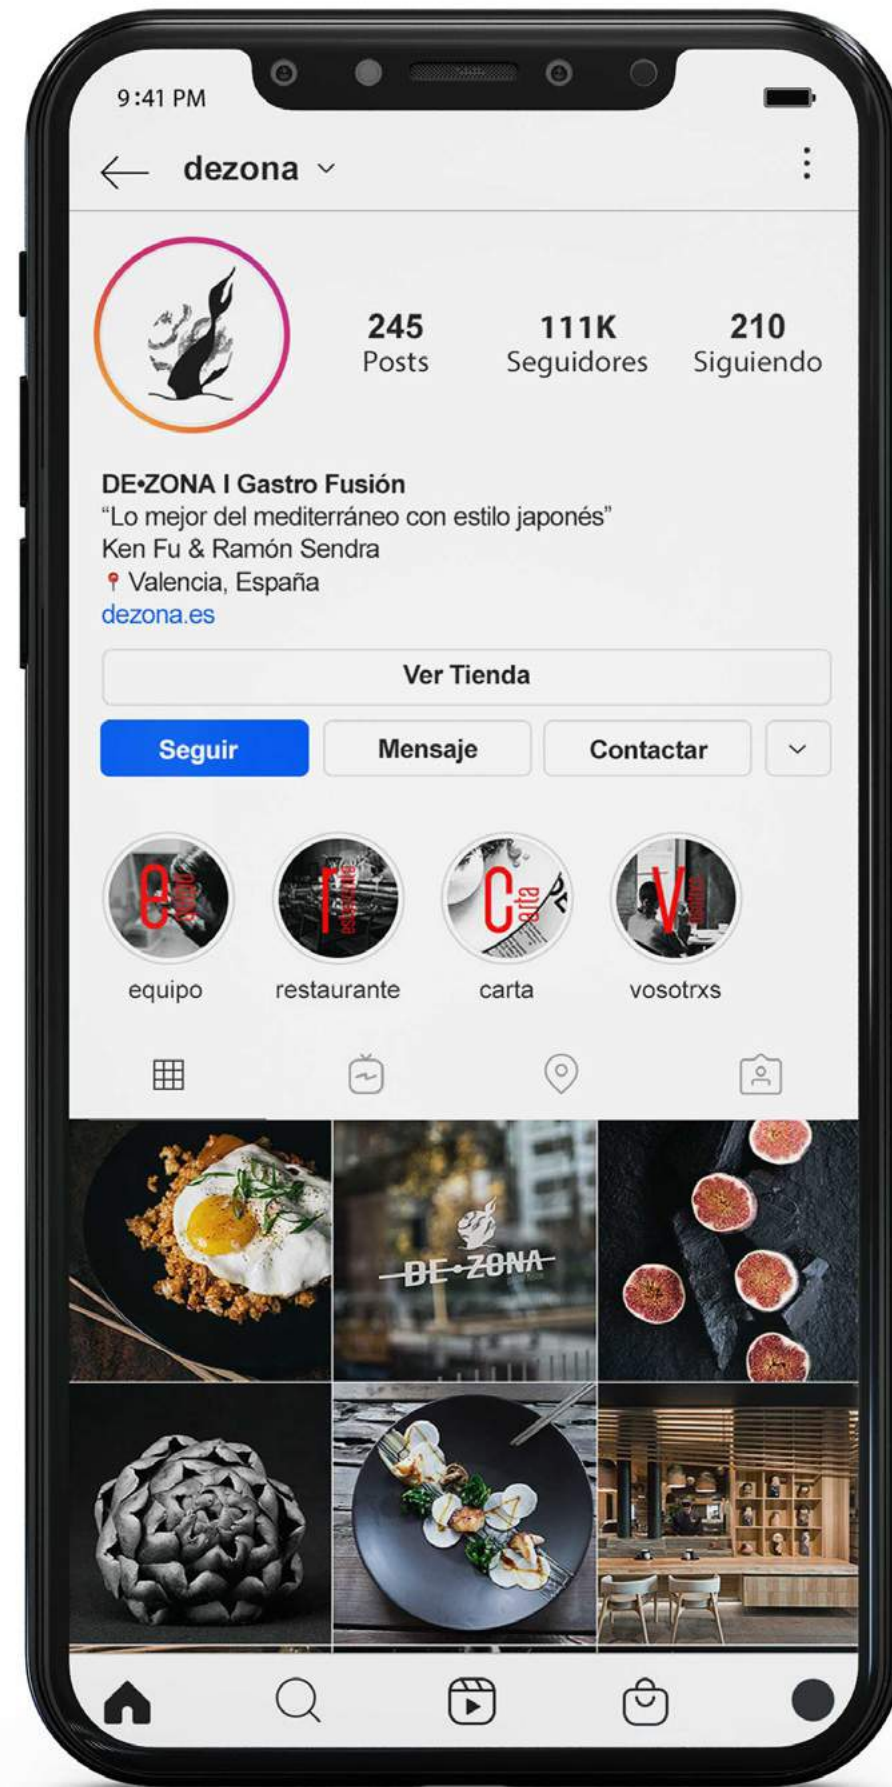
9:41 PM

dezona

245 Posts

111K Seguidores

210 Siguiendo

DE•ZONA I Gastro Fusión
“Lo mejor del mediterráneo con estilo japonés”
Ken Fu & Ramón Sendra
Valencia, España
dezona.es

Ver Tienda

Seguir

Mensaje

Contactar

e

r

Carta

V

equipo

restaurante

carta

vosotrxs

DE•ZONA